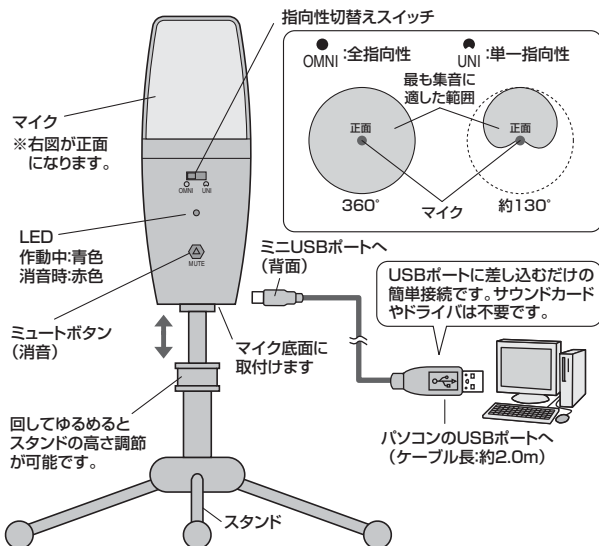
指向性切替えスイッチ

OMNI :全指向性

UNI :単一指向性

最も集音に適した範囲

正面

正面

360°

マイク

約130°

マイク
※右図が正面になります。

OMNI UNI

LED
作動中:青色
消音時:赤色

MUTE

ミニUSBポートへ（背面）

USBポートに差し込むだけの簡単接続です。サウンドカードやドライバは不要です。

ミュートボタン（消音）

マイク底面に取付けます

回してゆるめるとスタンドの高さ調節が可能です。

パソコンのUSBポートへ（ケーブル長:約2.0m）

スタンド